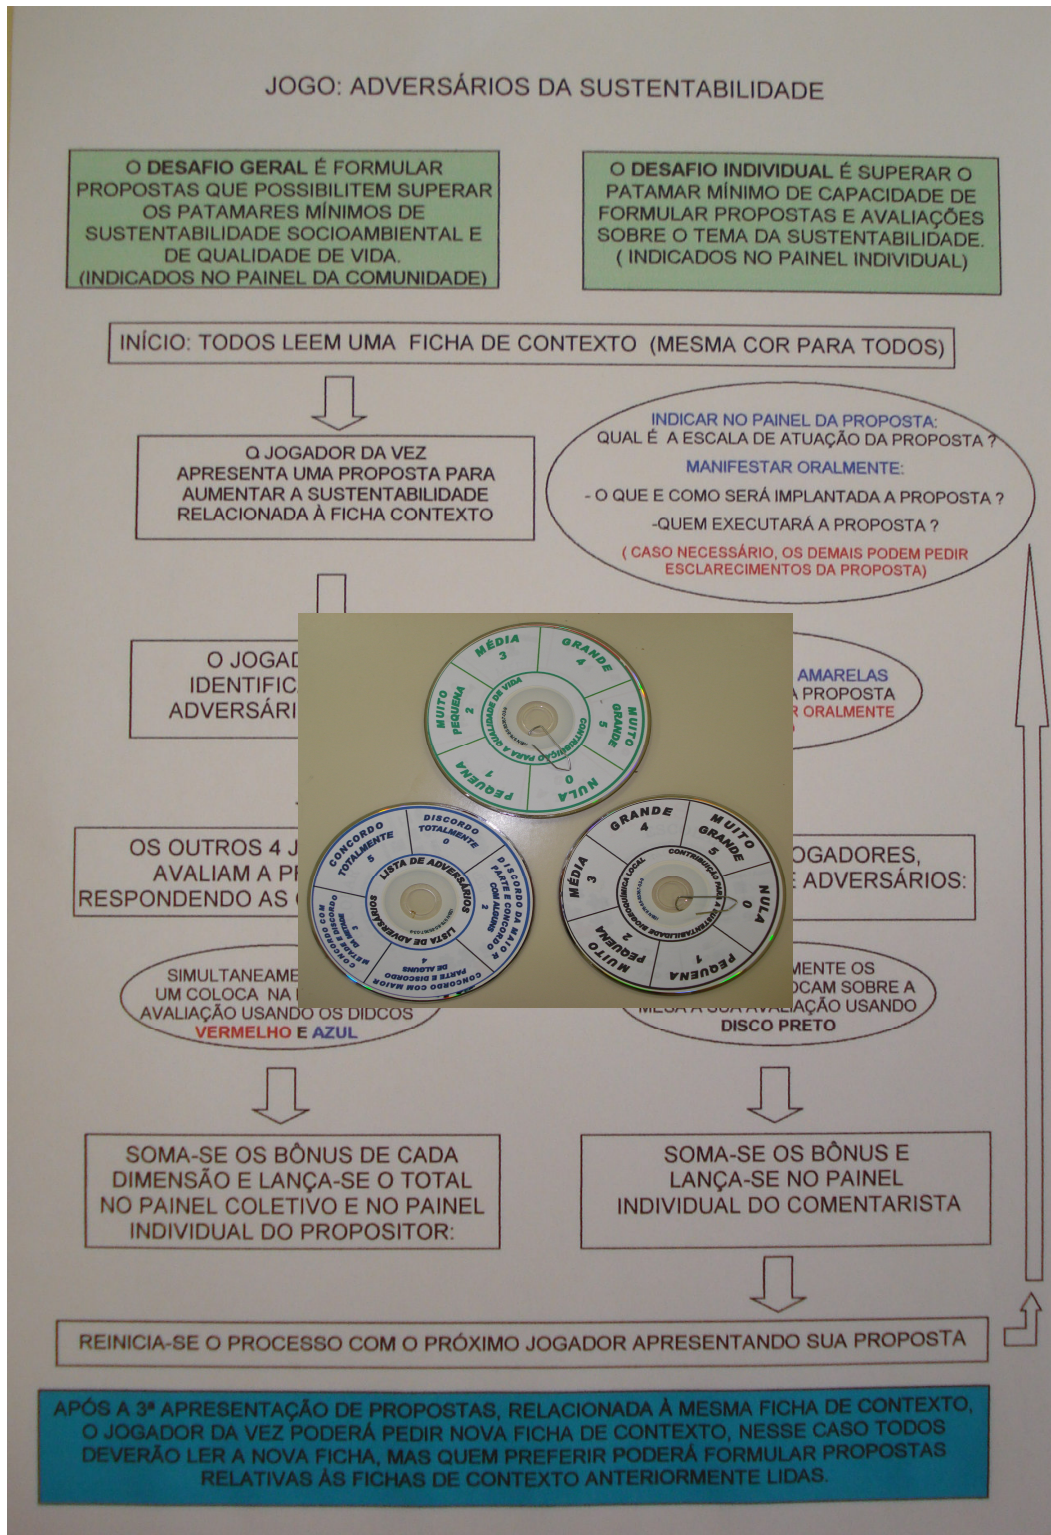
JOGO: ADVERSÁRIOS DA SUSTENTABILIDADE

O DESAFIO GERAL É FORMULAR PROPOSTAS QUE POSSIBILITEM SUPERAR OS PATAMARES MÍNIMOS DE SUSTENTABILIDADE SOCIOAMBIENTAL E DE QUALIDADE DE VIDA. (INDICADOS NO PAINEL DA COMUNIDADE)

O DESAFIO INDIVIDUAL É SUPERAR O PATAMAR MÍNIMO DE CAPACIDADE DE FORMULAR PROPOSTAS E AVALIAÇÕES SOBRE O TEMA DA SUSTENTABILIDADE. ( INDICADOS NO PAINEL INDIVIDUAL)

INÍCIO: TODOS LEEM UMA FICHA DE CONTEXTO (MESMA COR PARA TODOS)

O JOGADOR DA VEZ APRESENTA UMA PROPOSTA PARA AUMENTAR A SUSTENTABILIDADE RELACIONADA À FICHA CONTEXTO

INDICAR NO PAINEL DA PROPOSTA:
QUAL É A ESCALA DE ATUAÇÃO DA PROPOSTA ?
MANIFESTAR ORALMENTE:
- O QUE E COMO SERÁ IMPLANTADA A PROPOSTA ?
-QUEM EXECUTARÁ A PROPOSTA ?
( CASO NECESSÁRIO, OS DEMAIS PODEM PEDIR ESCLARECIMENTOS DA PROPOSTA)

O JOGAD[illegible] IDENTIFIC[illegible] ADVERSÁRI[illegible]

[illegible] AMARELAS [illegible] PROPOSTA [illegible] ORALMENTE

MÉDIA 3
GRANDE 4
MUITO GRANDE 5
NULA 0
PEQUENA 1
MUITO PEQUENA 2
CONTRIBUIÇÃO PARA A QUALIDADE DE VIDA

DISCORDO TOTALMENTE 0
DISCORDO DA MAIOR PARTE E CONCORDO COM ALGUNS 2
CONCORDO COM MAIOR PARTE E DISCORDO DE ALGUNS 4
CONCORDO TOTALMENTE 5
LISTA DE ADVERSÁRIOS

GRANDE 4
MUITO GRANDE 5
NULA 0
PEQUENA 1
MUITO PEQUENA 2
MÉDIA 3
CONTRIBUIÇÃO PARA A SUSTENTABILIDADE BIOGEOQUÍMICA LOCAL

OS OUTROS 4 J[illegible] AVALIAM A P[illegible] RESPONDENDO AS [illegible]

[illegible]OGADORES, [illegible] ADVERSÁRIOS:

SIMULTANEAME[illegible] UM COLOCA NA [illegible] AVALIAÇÃO USANDO OS DIDCOS VERMELHO E AZUL

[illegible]MENTE OS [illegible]OCAM SOBRE A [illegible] AVALIAÇÃO USANDO DISCO PRETO

SOMA-SE OS BÔNUS DE CADA DIMENSÃO E LANÇA-SE O TOTAL NO PAINEL COLETIVO E NO PAINEL INDIVIDUAL DO PROPOSITOR:

SOMA-SE OS BÔNUS E LANÇA-SE NO PAINEL INDIVIDUAL DO COMENTARISTA

REINICIA-SE O PROCESSO COM O PRÓXIMO JOGADOR APRESENTANDO SUA PROPOSTA

APÓS A 3ª APRESENTAÇÃO DE PROPOSTAS, RELACIONADA À MESMA FICHA DE CONTEXTO, O JOGADOR DA VEZ PODERÁ PEDIR NOVA FICHA DE CONTEXTO, NESSE CASO TODOS DEVERÃO LER A NOVA FICHA, MAS QUEM PREFERIR PODERÁ FORMULAR PROPOSTAS RELATIVAS ÀS FICHAS DE CONTEXTO ANTERIORMENTE LIDAS.